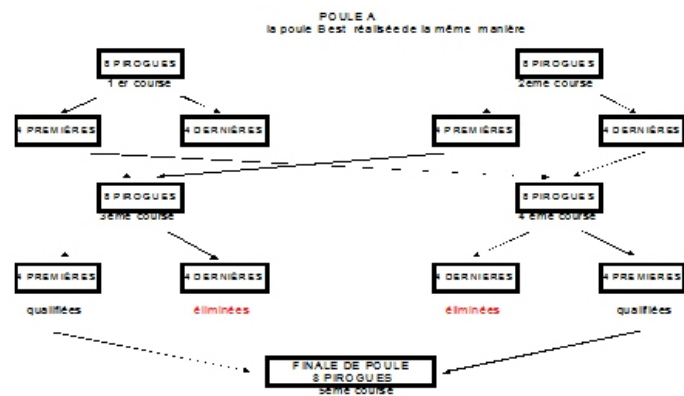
POULE A
la poule B est réalisée de la même manière

8 PIROGUES
1 er course

8 PIROGUES
2eme course

4 PREMIÈRES

4 DERNIÈRES

4 PREMIÈRES

4 DERNIÈRES

8 PIROGUES
3eme course

8 PIROGUES
4 ème course

4 PREMIÈRES

4 DERNIÈRES

4 DERNIÈRES

4 PREMIÈRES

qualifiées

éliminées

éliminées

qualifiées

FINALE DE POULE
8 PIROGUES
5eme course